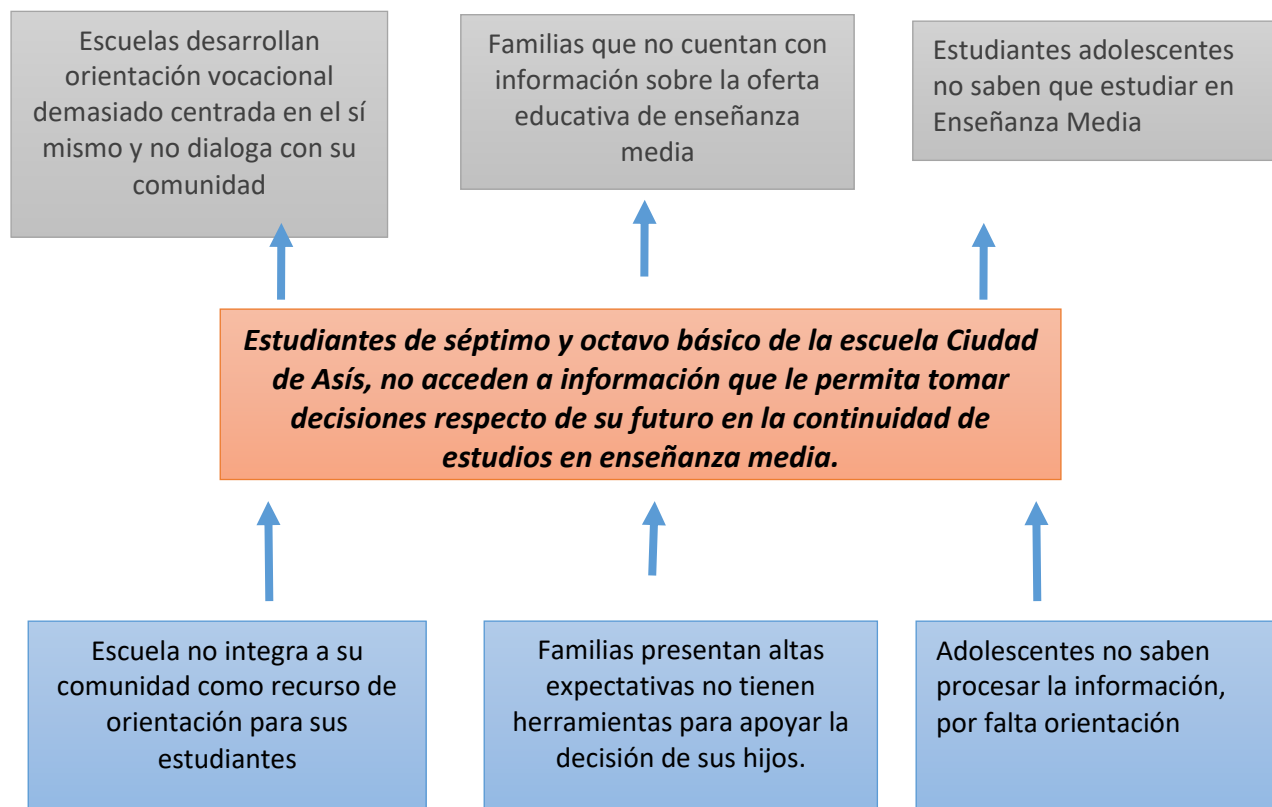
Escuelas desarrollan orientación vocacional demasiado centrada en el sí mismo y no dialoga con su comunidad

Familias que no cuentan con información sobre la oferta educativa de enseñanza media

Estudiantes adolescentes no saben que estudiar en Enseñanza Media

***Estudiantes de séptimo y octavo básico de la escuela Ciudad de Asís, no acceden a información que le permita tomar decisiones respecto de su futuro en la continuidad de estudios en enseñanza media.***

Escuela no integra a su comunidad como recurso de orientación para sus estudiantes

Familias presentan altas expectativas no tienen herramientas para apoyar la decisión de sus hijos.

Adolescentes no saben procesar la información, por falta orientación